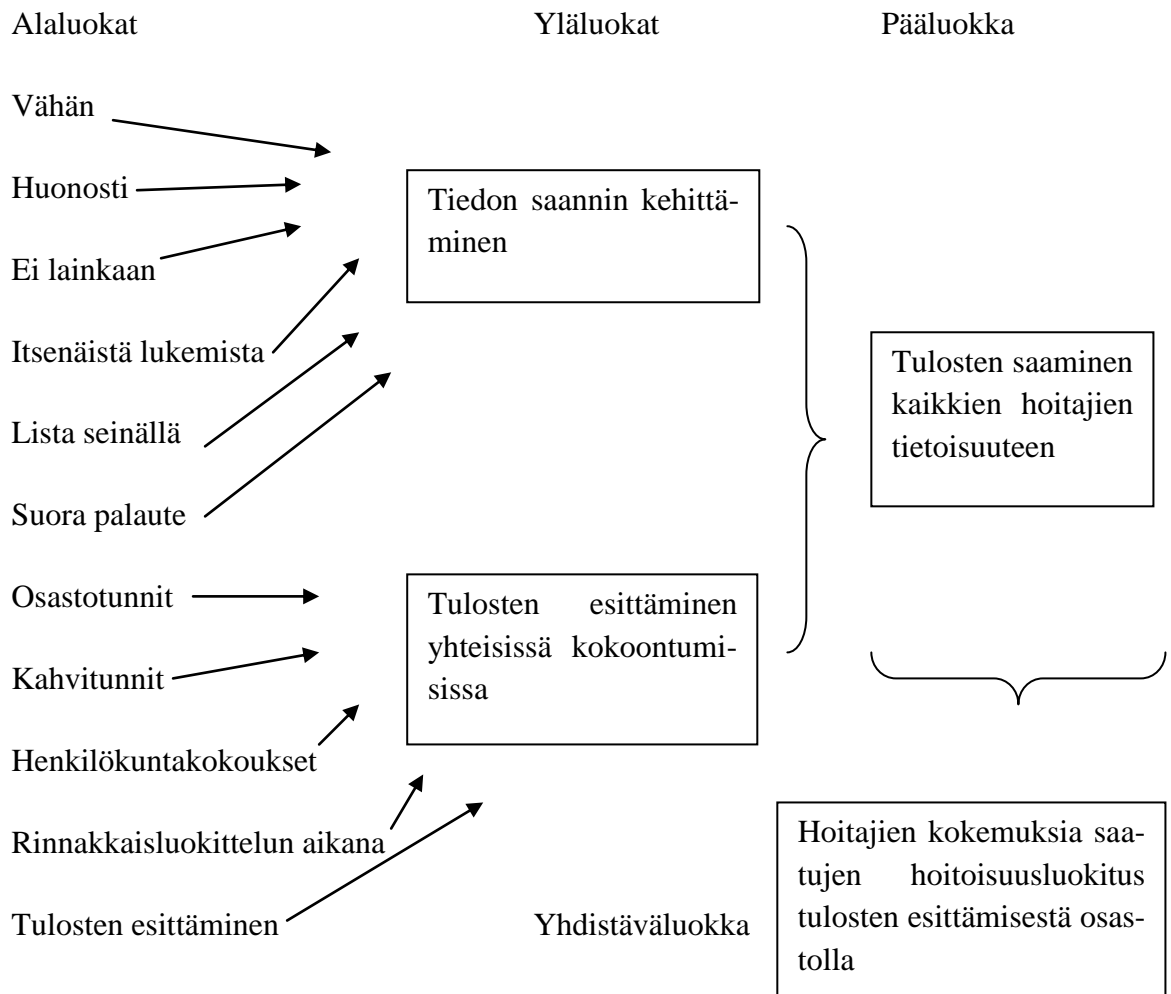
Alaluokat

Yläluokat

Pääluokka

Vähän

Huonosti

Ei lainkaan

Itsenäistä lukemista

Lista seinällä

Suora palaute

Osastotunnit

Kahvitunnit

Henkilökuntakokoukset

Rinnakkaisluokittelun aikana

Tulosten esittäminen

Tiedon saannin kehittäminen

Tulosten esittäminen yhteisissä kokoontumisissa

Tulosten saaminen kaikkien hoitajien tietoisuuteen

Yhdistäväluokka

Hoitajien kokemuksia saatujen hoitoisuusluokitus tulosten esittämisestä osastolla